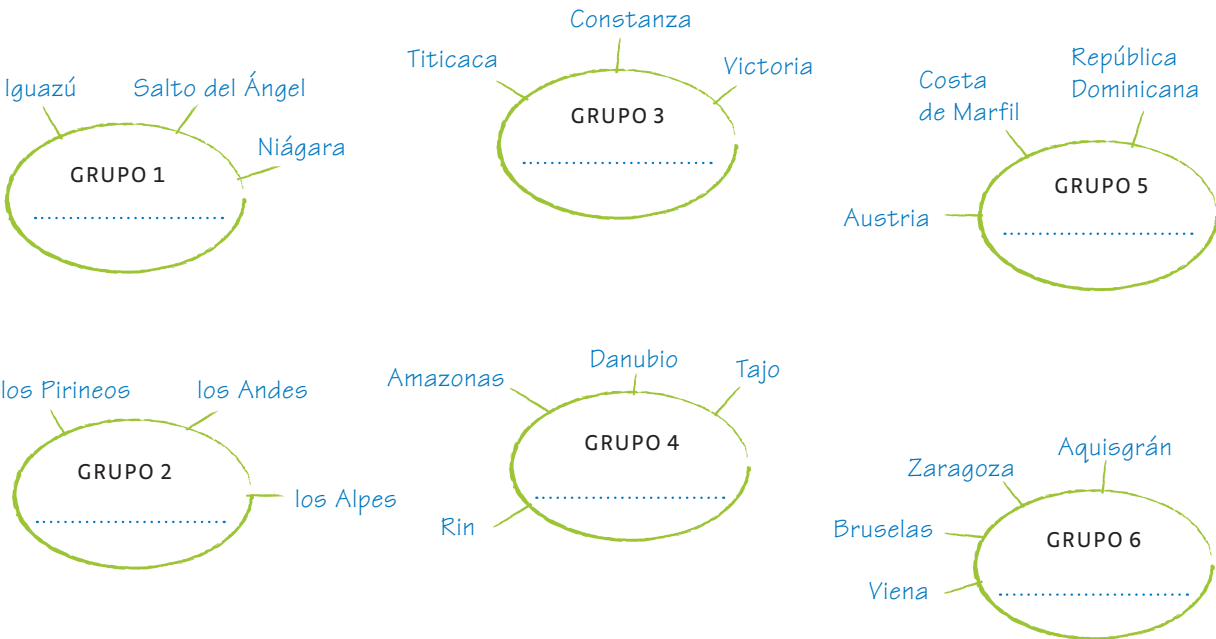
Iguazú
Salto del Ángel
Niágara
GRUPO 1
..........................

Titicaca
Constanza
Victoria
GRUPO 3
..........................

Costa de Marfil
República Dominicana
Austria
GRUPO 5
..........................

los Pirineos
los Andes
los Alpes
GRUPO 2
..........................

Amazonas
Danubio
Tajo
Rin
GRUPO 4
..........................

Zaragoza
Aquisgrán
Bruselas
Viena
GRUPO 6
..........................